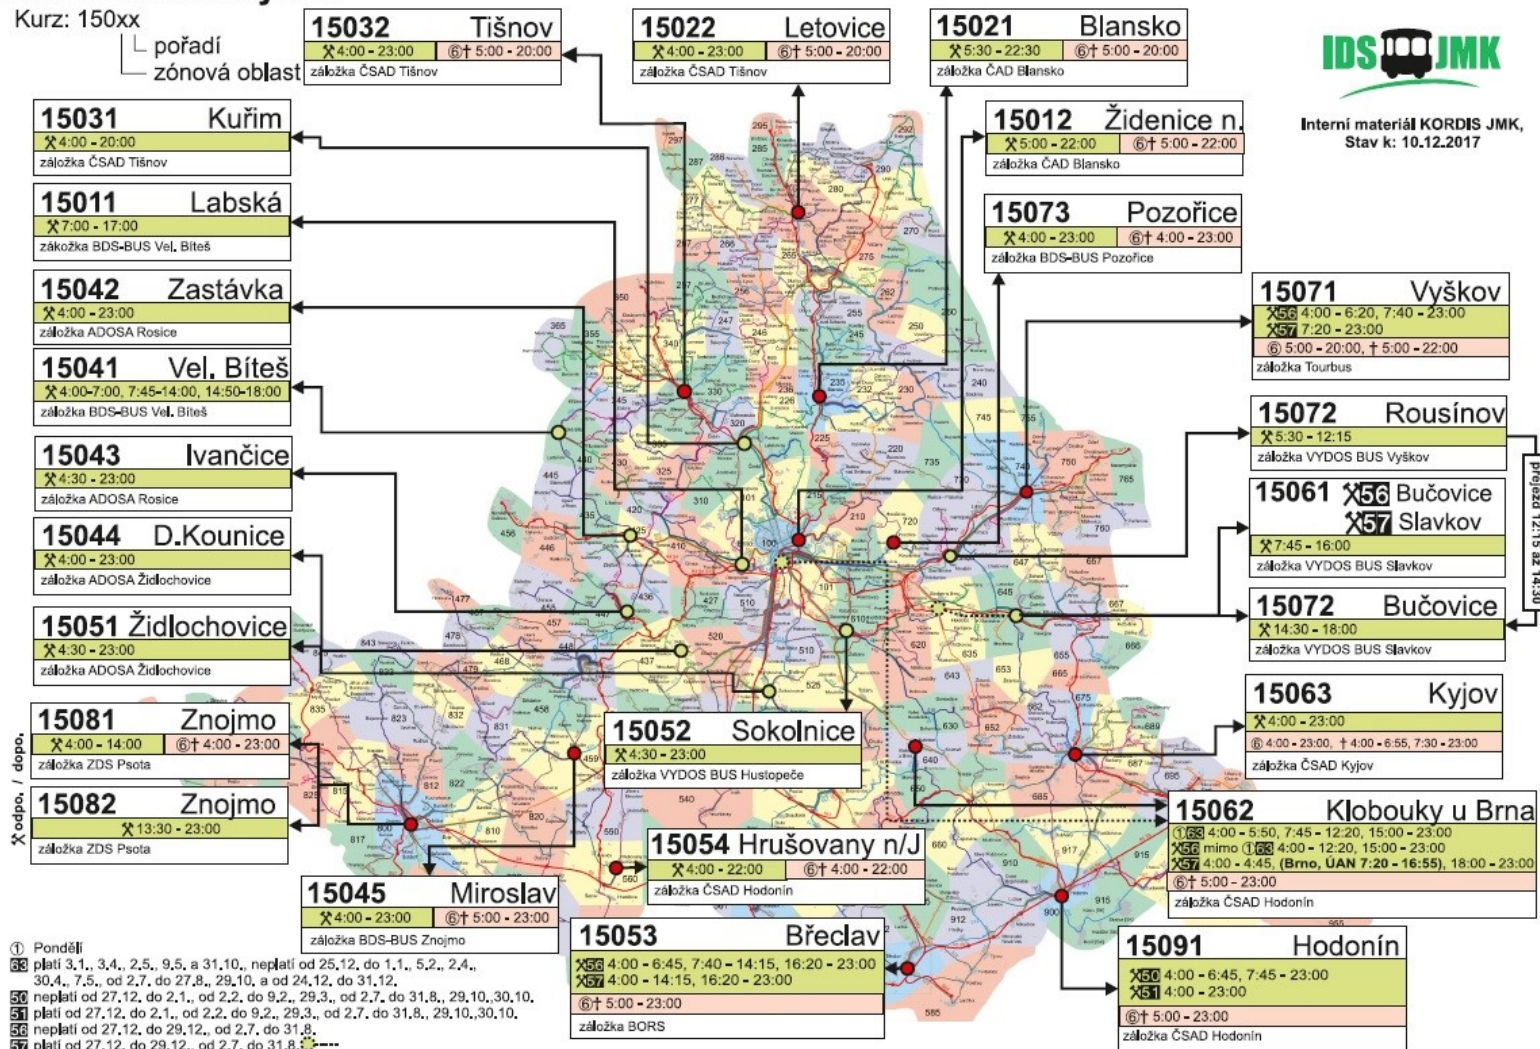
Kurz: 150xx
pořadí
zónová oblast

15032 Tišnov
⚒4:00 - 23:00 ⑥† 5:00 - 20:00
záložka ČSAD Tišnov

15022 Letovice
⚒4:00 - 23:00 ⑥† 5:00 - 20:00
záložka ČSAD Tišnov

15021 Blansko
⚒5:30 - 22:30 ⑥† 5:00 - 20:00
záložka ČAD Blansko

IDS JMK
Interní materiál KORDIS JMK, Stav k: 10.12.2017

15031 Kuřim
⚒4:00 - 20:00
záložka ČSAD Tišnov

15012 Židenice n.
⚒5:00 - 22:00 ⑥† 5:00 - 22:00
záložka ČAD Blansko

15011 Labská
⚒7:00 - 17:00
zákožka BDS-BUS Vel. Bíteš

15073 Pozořice
⚒4:00 - 23:00 ⑥† 4:00 - 23:00
záložka BDS-BUS Pozořice

15042 Zastávka
⚒4:00 - 23:00
záložka ADOSA Rosice

15071 Vyškov
⚒56 4:00 - 6:20, 7:40 - 23:00
⚒57 7:20 - 23:00
⑥ 5:00 - 20:00, † 5:00 - 22:00
záložka Tourbus

15041 Vel. Bíteš
⚒4:00-7:00, 7:45-14:00, 14:50-18:00
záložka BDS-BUS Vel. Bíteš

15072 Rousínov
⚒5:30 - 12:15
záložka VYDOS BUS Vyškov

přejezd 12:15 až 14:30

15043 Ivančice
⚒4:30 - 23:00
záložka ADOSA Rosice

15061 ⚒56 Bučovice ⚒57 Slavkov
⚒7:45 - 16:00
záložka VYDOS BUS Slavkov

15044 D.Kounice
⚒4:00 - 23:00
záložka ADOSA Židlochovice

15072 Bučovice
⚒14:30 - 18:00
záložka VYDOS BUS Slavkov

15051 Židlochovice
⚒4:30 - 23:00
záložka ADOSA Židlochovice

15063 Kyjov
⚒4:00 - 23:00
⑥ 4:00 - 23:00, † 4:00 - 6:55, 7:30 - 23:00
záložka ČSAD Kyjov

15081 Znojmo
⚒4:00 - 14:00 ⑥† 4:00 - 23:00
záložka ZDS Psota

15052 Sokolnice
⚒4:30 - 23:00
záložka VYDOS BUS Hustopeče

⚒ odpo. / dopo.

15082 Znojmo
⚒13:30 - 23:00
záložka ZDS Psota

15062 Klobouky u Brna
①63 4:00 - 5:50, 7:45 - 12:20, 15:00 - 23:00
⚒56 mimo ①63 4:00 - 12:20, 15:00 - 23:00
⚒57 4:00 - 4:45, (Brno, ÚAN 7:20 - 16:55), 18:00 - 23:00
⑥† 5:00 - 23:00
záložka ČSAD Hodonín

15054 Hrušovany n/J
⚒4:00 - 22:00 ⑥† 4:00 - 22:00
záložka ČSAD Hodonín

15045 Miroslav
⚒4:00 - 23:00 ⑥† 5:00 - 23:00
záložka BDS-BUS Znojmo

15053 Břeclav
⚒56 4:00 - 6:45, 7:40 - 14:15, 16:20 - 23:00
⚒57 4:00 - 14:15, 16:20 - 23:00
⑥† 5:00 - 23:00
záložka BORS

15091 Hodonín
⚒50 4:00 - 6:45, 7:45 - 23:00
⚒51 4:00 - 23:00
⑥† 5:00 - 23:00
záložka ČSAD Hodonín

① Pondělí
63 platí 3.1., 3.4., 2.5., 9.5. a 31.10., neplatí od 25.12. do 1.1., 5.2., 2.4., 30.4., 7.5., od 2.7. do 27.8., 29.10. a od 24.12. do 31.12.
50 neplatí od 27.12. do 2.1., od 2.2. do 9.2., 29.3., od 2.7. do 31.8., 29.10.,30.10.
51 platí od 27.12. do 2.1., od 2.2. do 9.2., 29.3., od 2.7. do 31.8., 29.10.,30.10.
56 neplatí od 27.12. do 29.12., od 2.7. do 31.8.
57 platí od 27.12. do 29.12., od 2.7. do 31.8.